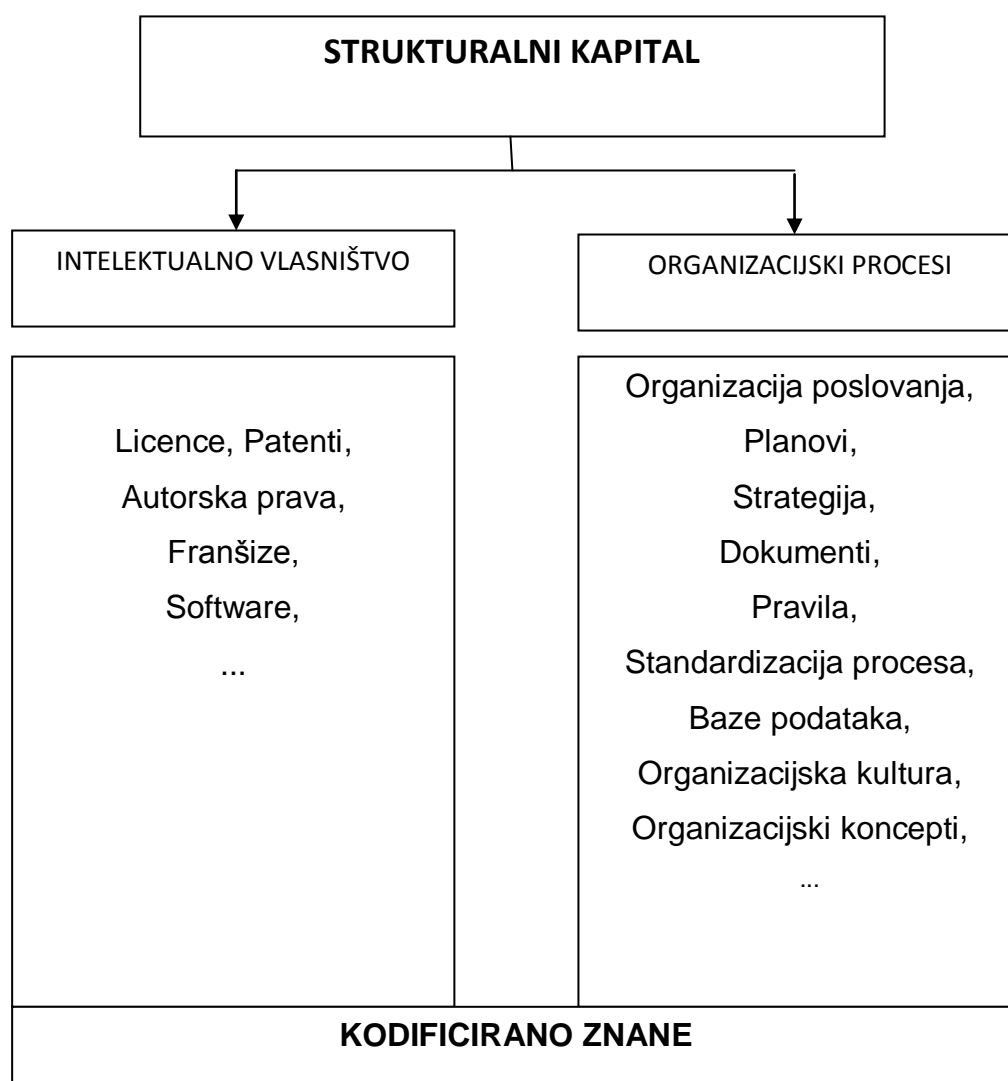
STRUKTURALNI KAPITAL

INTELEKTUALNO VLASNIŠTVO

ORGANIZACIJSKI PROCESI

Licence, Patenti,
Autorska prava,
Franšize,
Software,
...

Organizacija poslovanja,
Planovi,
Strategija,
Dokumenti,
Pravila,
Standardizacija procesa,
Baze podataka,
Organizacijska kultura,
Organizacijski koncepti,
...

KODIFICIRANO ZNANE